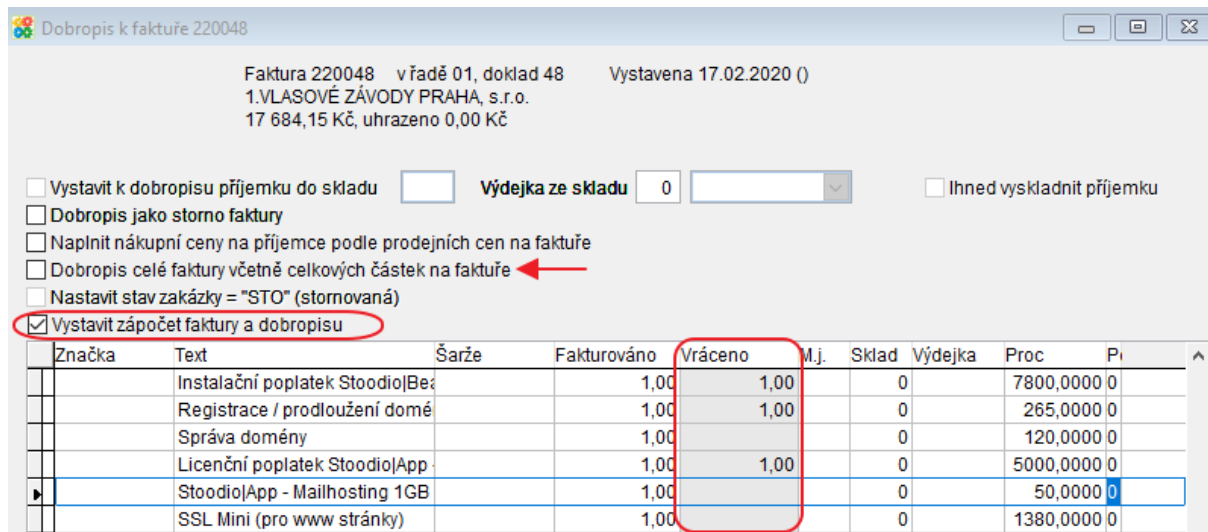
Dobropis k faktuře 220048

Faktura 220048 v řadě 01, doklad 48 Vystavena 17.02.2020 ()
1.VLASOVÉ ZÁVODY PRAHA, s.r.o.
17 684,15 Kč, uhrazeno 0,00 Kč

Vystavit k dobropisu příjemku do skladu
Výdejka ze skladu 0
Ihned vyskladnit příjemku
Dobropis jako storno faktury
Naplnit nákupní ceny na příjemce podle prodejních cen na faktuře
Dobropis celé faktury včetně celkových částek na faktuře
Nastavit stav zakázky = "STO" (stornovaná)
Vystavit zápočet faktury a dobropisu

| Značka | Text | Šarže | Fakturováno | Vráceno | M.j. | Sklad | Výdejka | Proc | P |
|---|---|---|---|---|---|---|---|---|---|
| | Instalační poplatek Stoodio\|Bea | | 1,00 | 1,00 | | 0 | | 7800,0000 | 0 |
| | Registrace / prodloužení domé | | 1,00 | 1,00 | | 0 | | 265,0000 | 0 |
| | Správa domény | | 1,00 | | | 0 | | 120,0000 | 0 |
| | Licenční poplatek Stoodio\|App | | 1,00 | 1,00 | | 0 | | 5000,0000 | 0 |
| | Stoodio\|App - Mailhosting 1GB | | 1,00 | | | 0 | | 50,0000 | 0 |
| | SSL Mini (pro www stránky) | | 1,00 | | | 0 | | 1380,0000 | 0 |